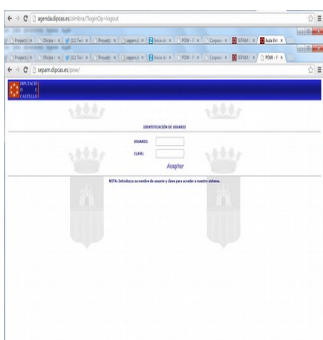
agenda.dipcas.es/zimbra/?loginOp=logout

sepam.dipcas.es/pow/

DIPUTACIÓ CASTELLÓ

IDENTIFICACIÓN DE USUARIO

USUARIO:

CLAVE:

Aceptar

NOTA: Introduzca su nombre de usuario y clave para acceder a nuestro sistema.